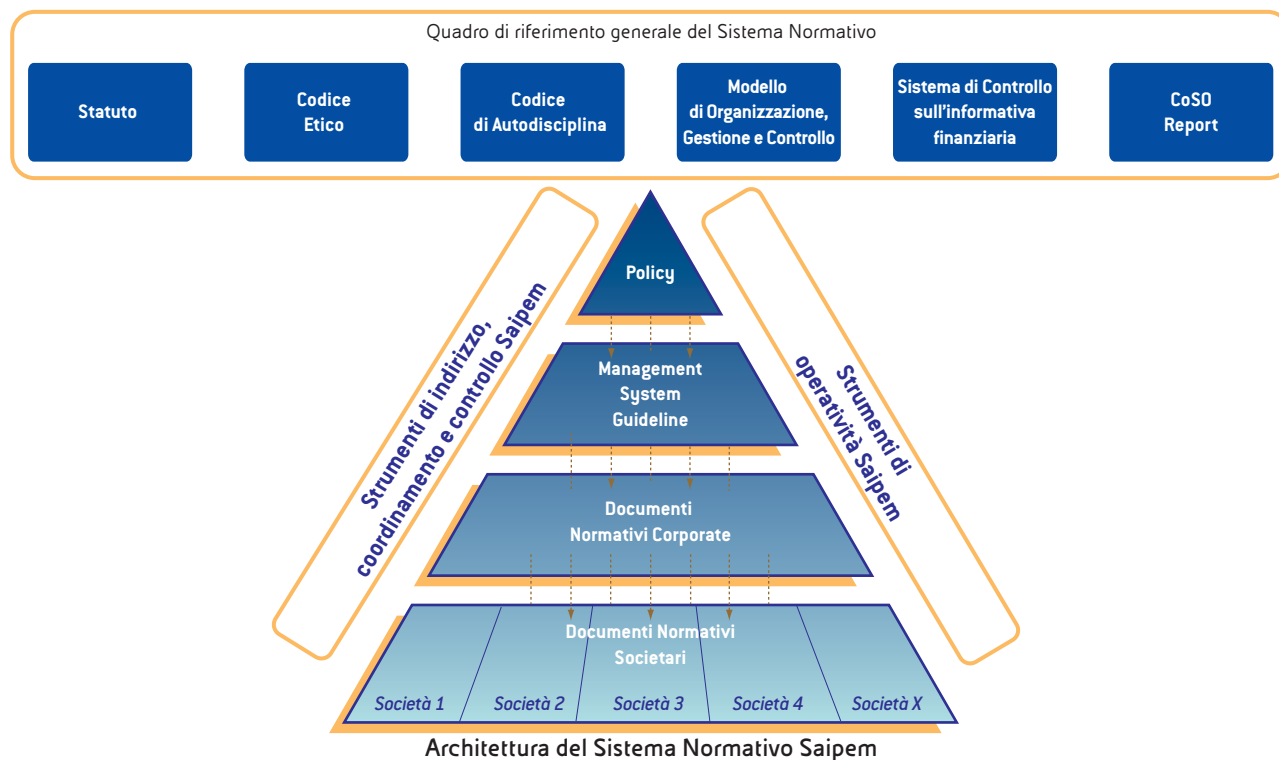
Quadro di riferimento generale del Sistema Normativo

Statuto

Codice Etico

Codice di Autodisciplina

Modello di Organizzazione, Gestione e Controllo

Sistema di Controllo sull'informativa finanziaria

CoSO Report

Strumenti di indirizzo, coordinamento e controllo Saipem

Policy

Management System Guideline

Documenti Normativi Corporate

Documenti Normativi Societari

Società 1

Società 2

Società 3

Società 4

Società X

Strumenti di operatività Saipem

Architettura del Sistema Normativo Saipem